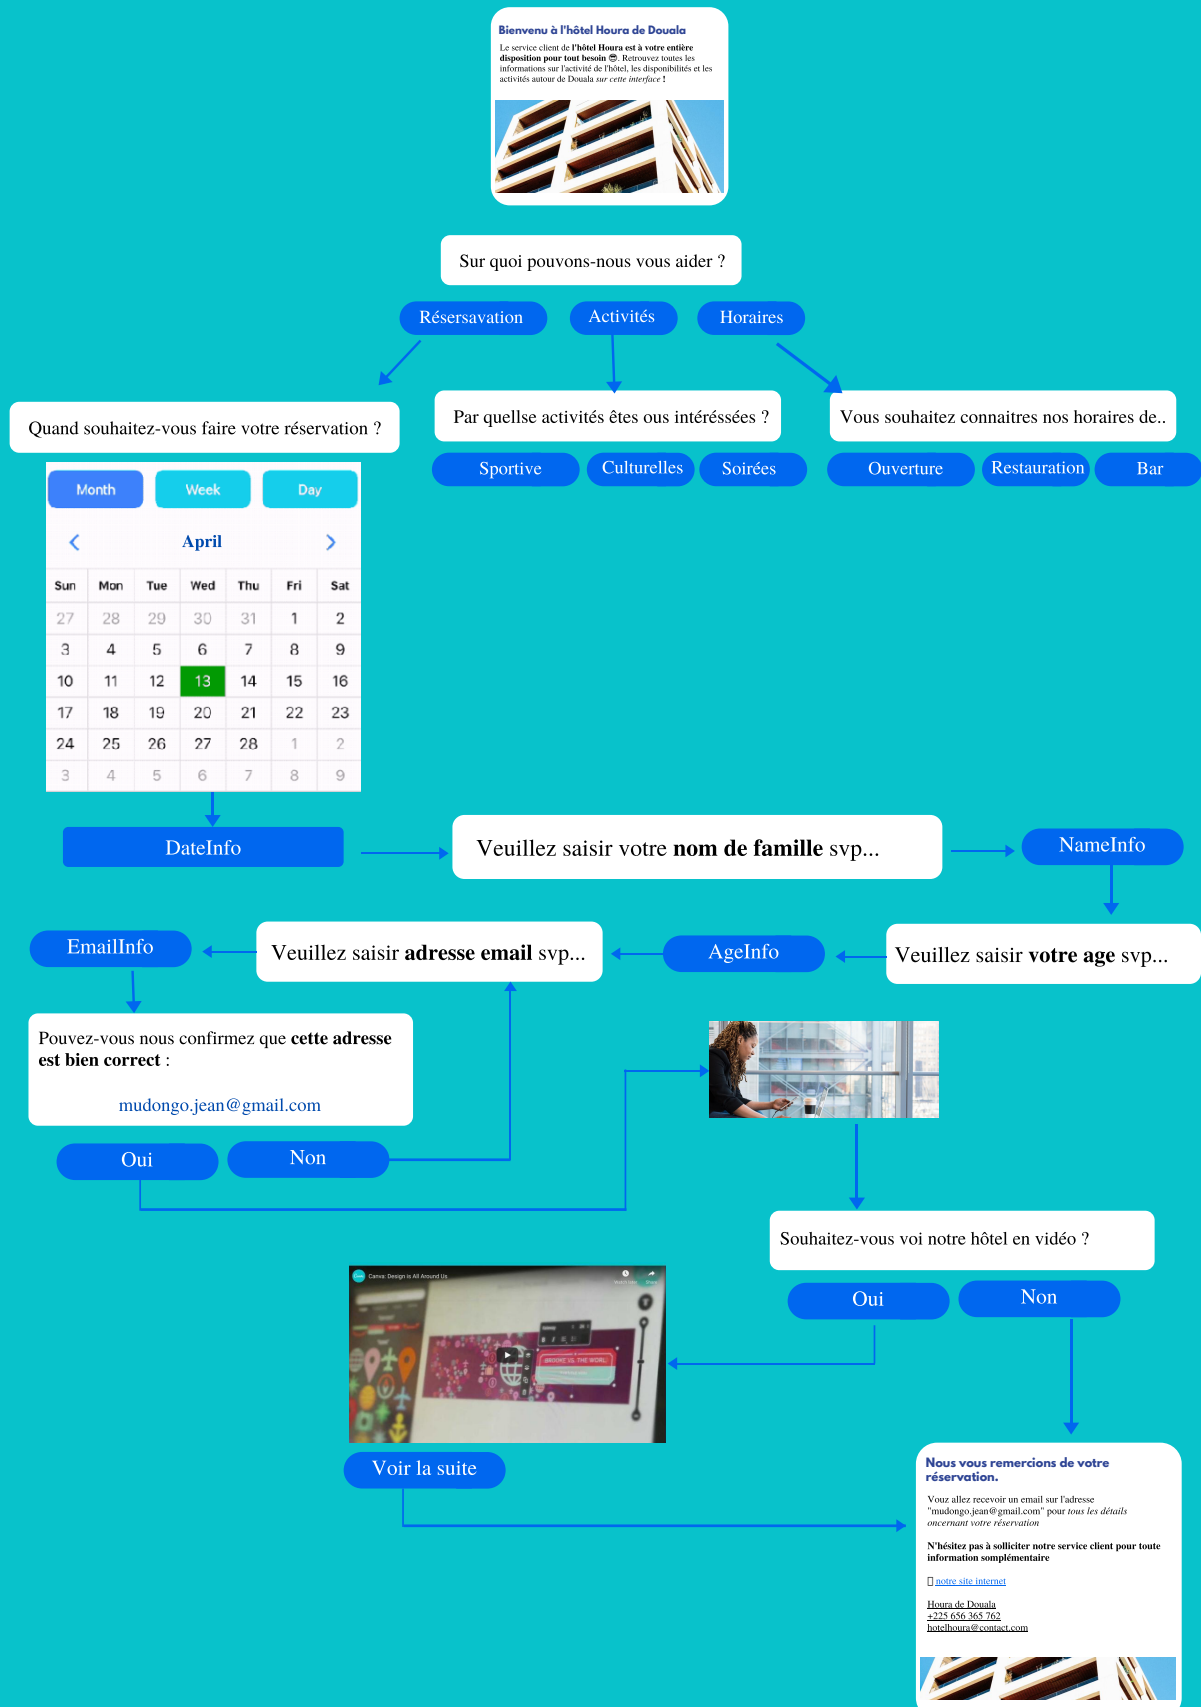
Bienvenu à l'hôtel Houra de Douala

Le service client de l'hôtel Houra est à votre entière disposition pour tout besoin 😊. Retrouvez toutes les informations sur l'activité de l'hôtel, les disponibilités et les activités autour de Douala sur cette interface !

Sur quoi pouvons-nous vous aider ?

Résersavation

Activités

Horaires

Quand souhaitez-vous faire votre réservation ?

Par quellse activités êtes ous intéréssées ?

Vous souhaitez connaitres nos horaires de..

Sportive

Culturelles

Soirées

Ouverture

Restauration

Bar

Month

Week

Day

April

| Sun | Mon | Tue | Wed | Thu | Fri | Sat |
|---|---|---|---|---|---|---|
| 27 | 28 | 29 | 30 | 31 | 1 | 2 |
| 3 | 4 | 5 | 6 | 7 | 8 | 9 |
| 10 | 11 | 12 | 13 | 14 | 15 | 16 |
| 17 | 18 | 19 | 20 | 21 | 22 | 23 |
| 24 | 25 | 26 | 27 | 28 | 1 | 2 |
| 3 | 4 | 5 | 6 | 7 | 8 | 9 |

DateInfo

Veuillez saisir votre nom de famille svp...

NameInfo

EmailInfo

Veuillez saisir adresse email svp...

AgeInfo

Veuillez saisir votre age svp...

Pouvez-vous nous confirmez que cette adresse est bien correct :

mudongo.jean@gmail.com

Oui

Non

Souhaitez-vous voi notre hôtel en vidéo ?

Canva: Design is All Around Us

Oui

Non

Voir la suite

Nous vous remercions de votre réservation.

Vouz allez recevoir un email sur l'adresse "mudongo.jean@gmail.com" pour tous les détails oncernant votre réservation

N'hésitez pas à solliciter notre service client pour toute information somplémentaire

notre site internet

Houra de Douala
+225 656 365 762
hotelhoura@contact.com